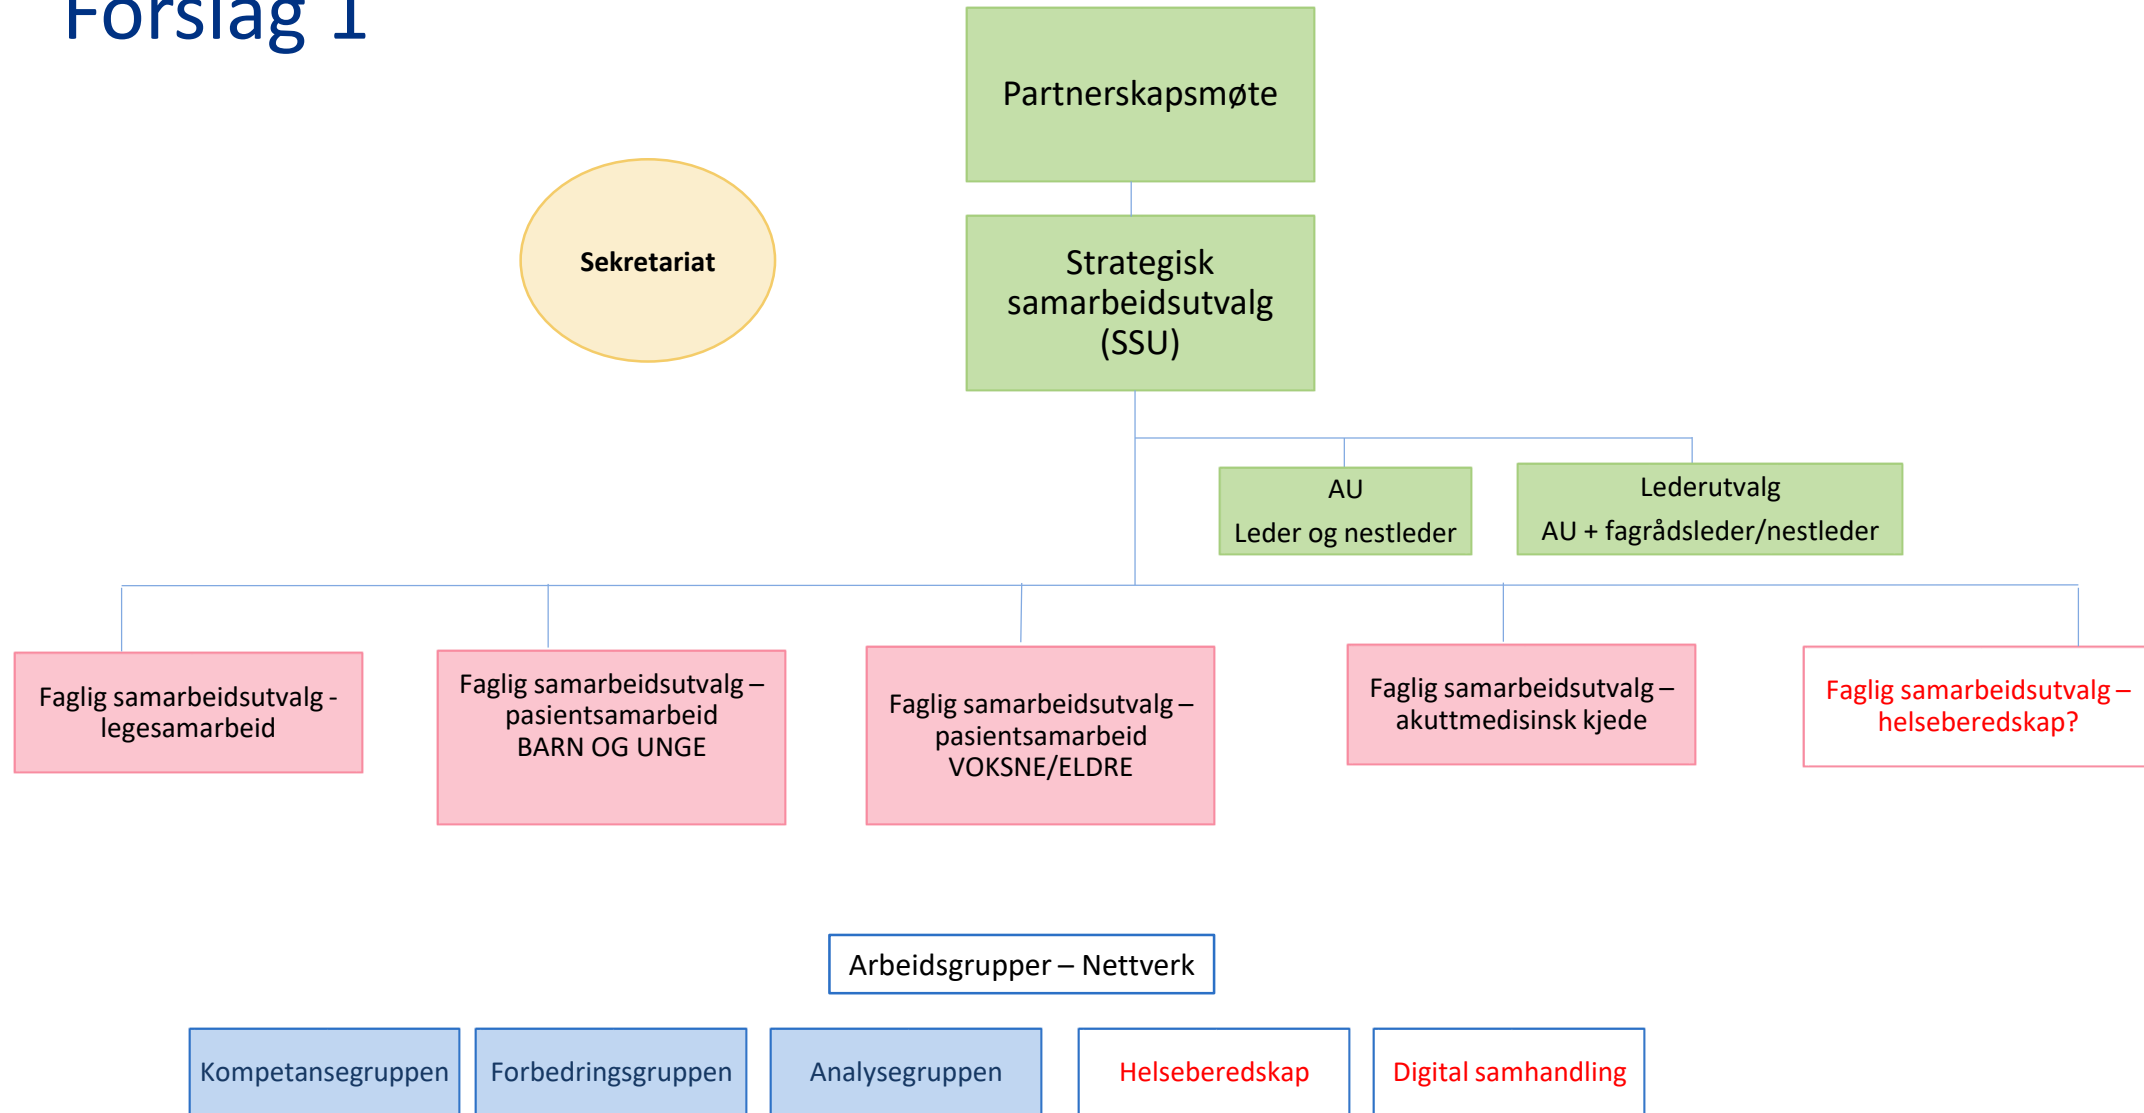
Forslag 1

Partnerskapsmøte

Sekretariat

Strategisk samarbeidsutvalg (SSU)

AU
Leder og nestleder

Lederutvalg
AU + fagrådsleder/nestleder

Faglig samarbeidsutvalg - legesamarbeid

Faglig samarbeidsutvalg – pasientsamarbeid BARN OG UNGE

Faglig samarbeidsutvalg – pasientsamarbeid VOKSNE/ELDRE

Faglig samarbeidsutvalg – akuttmedisinsk kjede

Faglig samarbeidsutvalg – helseberedskap?

Arbeidsgrupper – Nettverk

Kompetansegruppen

Forbedringsgruppen

Analysegruppen

Helseberedskap

Digital samhandling